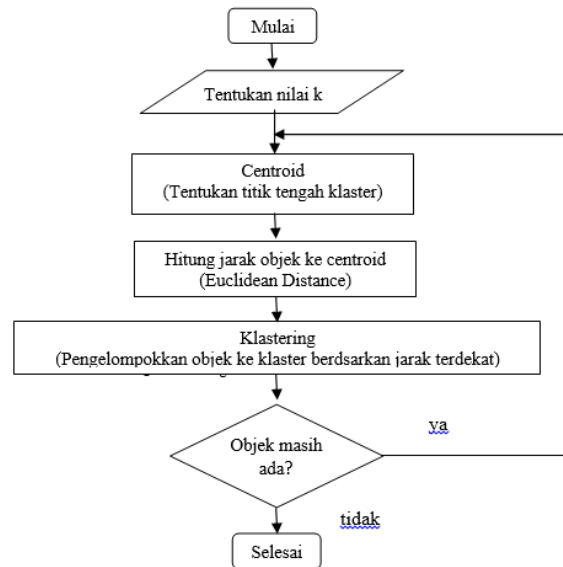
Mulai

Tentukan nilai k

Centroid
(Tentukan titik tengah klaster)

Hitung jarak objek ke centroid
(Euclidean Distance)

Klastering
(Pengelompokkan objek ke klaster berdsarkan jarak terdekat)

Objek masih ada?

ya

tidak

Selesai